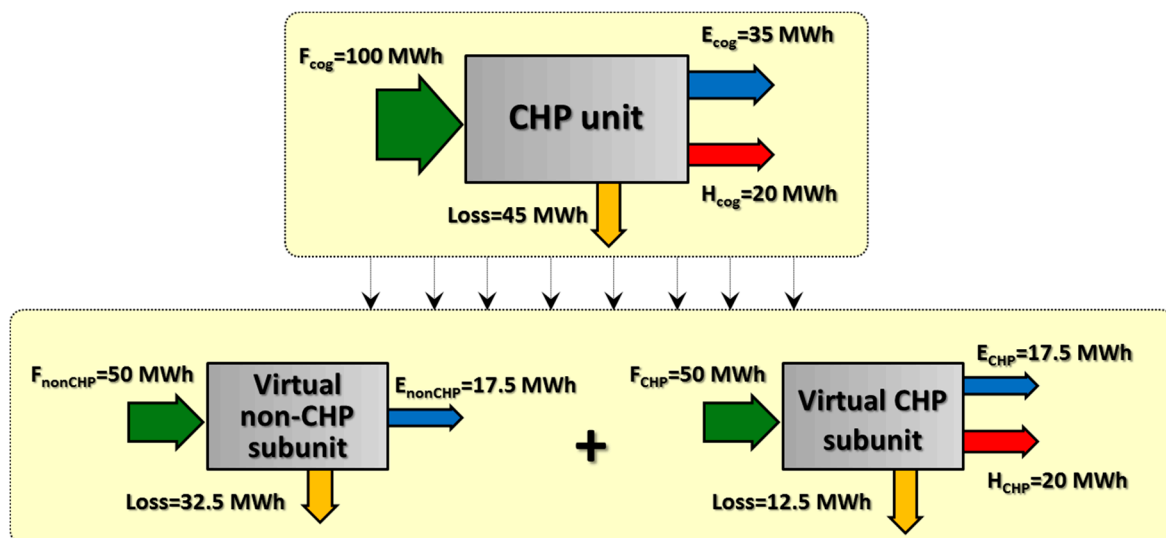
$F_{cog}$=100 MWh

CHP unit

$E_{cog}$=35 MWh

$H_{cog}$=20 MWh

Loss=45 MWh

$F_{nonCHP}$=50 MWh

Virtual non-CHP subunit

$E_{nonCHP}$=17.5 MWh

Loss=32.5 MWh

+

$F_{CHP}$=50 MWh

Virtual CHP subunit

$E_{CHP}$=17.5 MWh

$H_{CHP}$=20 MWh

Loss=12.5 MWh